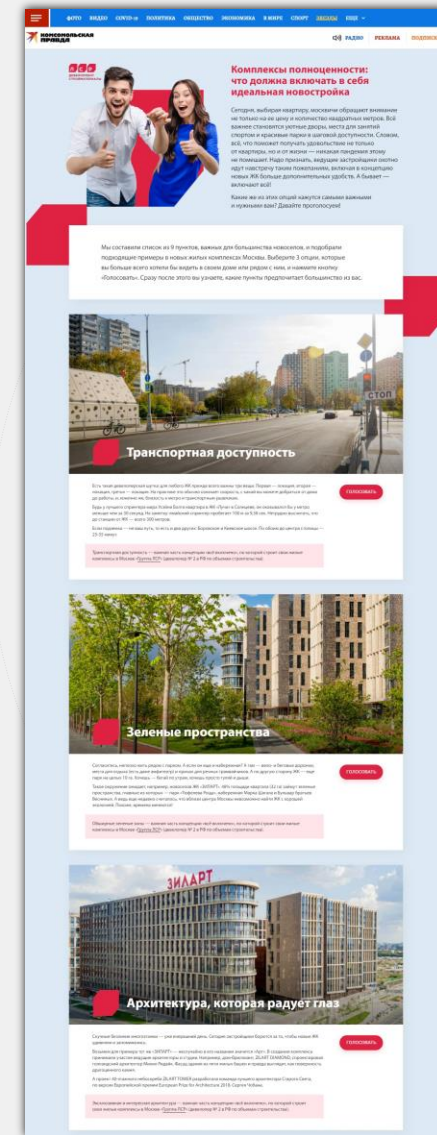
ФОТО ВИДЕО COVID-19 ПОЛИТИКА ОБЩЕСТВО ЭКОНОМИКА В МИРЕ СПОРТ ЗВЕЗДЫ ЕЩЕ

КОМСОМОЛЬСКАЯ ПРАВДА

РАДИО РЕКЛАМА ПОДПИСКА

Комплексы полноценности: что должна включать в себя идеальная новостройка

Сегодня, выбирая квартиру, москвичи обращают внимание не только на ее цену и количество квадратных метров. Всё важнее становятся уютные дворы, места для занятий спортом и красивые парки в шаговой доступности. Словом, всё, что поможет получать удовольствие не только от квартиры, но и от жизни — никакие пандемии этому не помешают. Надо признать, ведущие застройщики охотно идут навстречу таким пожеланиям, включая в концепцию новых ЖК больше дополнительных удобств. А бывает — включают всё!

Какие же из этих опций кажутся самыми важными и нужными вам? Давайте проголосуем!

Мы составили список из 9 пунктов, важных для большинства новоселов, и подобрали подходящие примеры в новых жилых комплексах Москвы. Выберите 3 опции, которые вы больше всего хотели бы видеть в своем доме или рядом с ним, и нажмите кнопку «Голосовать». Сразу после этого вы узнаете, какие пункты предпочитает большинство из вас.

СТОП

Транспортная доступность

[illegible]

ГОЛОСОВАТЬ

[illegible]

Зеленые пространства

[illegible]

ГОЛОСОВАТЬ

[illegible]

ЗИЛАРТ

Архитектура, которая радует глаз

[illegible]

ГОЛОСОВАТЬ

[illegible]